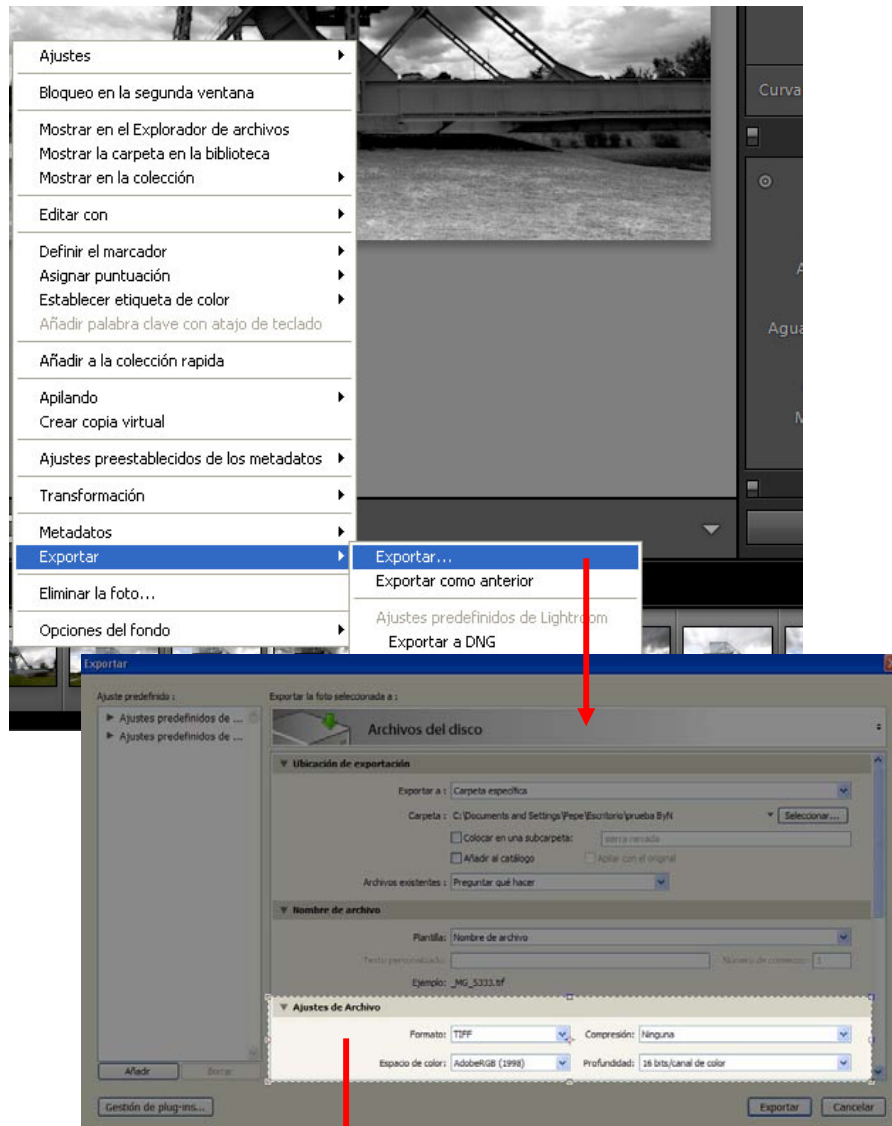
Ajustes
Bloqueo en la segunda ventana
Mostrar en el Explorador de archivos
Mostrar la carpeta en la biblioteca
Mostrar en la colección
Editar con
Definir el marcador
Asignar puntuación
Establecer etiqueta de color
Añadir palabra clave con atajo de teclado
Añadir a la colección rapida
Apilando
Crear copia virtual
Ajustes preestablecidos de los metadatos
Transformación
Metadatos
Exportar
Eliminar la foto...
Opciones del fondo

Exportar...
Exportar como anterior
Ajustes predefinidos de Lightroom
Exportar a DNG

Curva
Agua

Exportar
Ajuste predefinido :
Ajustes predefinidos de ...
Ajustes predefinidos de ...
Exportar la foto seleccionada a :
Archivos del disco
Ubicación de exportación
Exportar a : Carpeta específica
Carpeta : C:\Documents and Settings\Pepe\Escritorio\prueba ByN
Seleccionar...
Colocar en una subcarpeta: sierra nevada
Añadir al catálogo
Apilar con el original
Archivos existentes : Preguntar qué hacer
Nombre de archivo
Plantilla: Nombre de archivo
Texto personalizado:
Número de comienzo: 1
Ejemplo: _MG_5333.tif
Ajustes de Archivo
Formato: TIFF
Compresión: Ninguna
Espacio de color: AdobeRGB (1998)
Profundidad: 16 bits/canal de color
Añadir
Borrar
Gestión de plug-ins...
Exportar
Cancelar